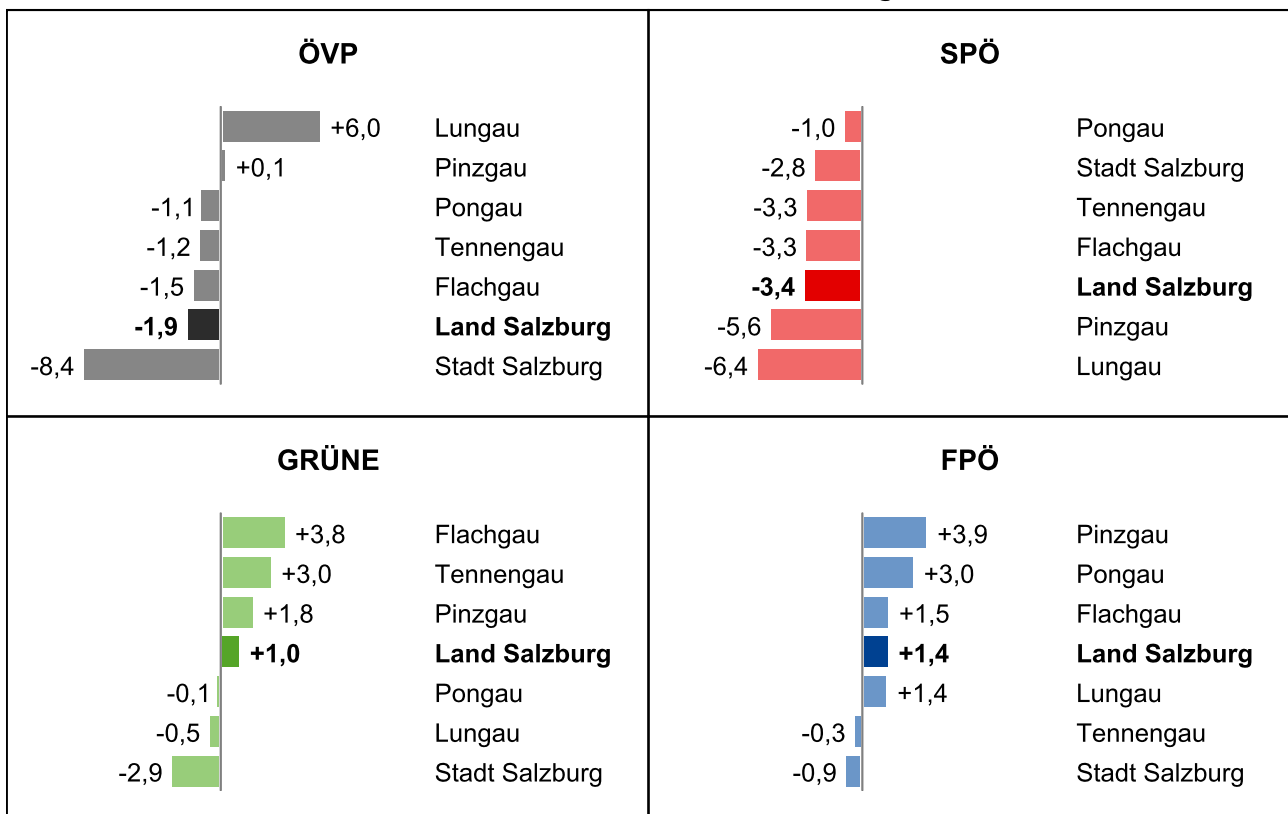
ÖVP

+6,0 Lungau
+0,1 Pinzgau
-1,1 Pongau
-1,2 Tennengau
-1,5 Flachgau
**-1,9** **Land Salzburg**
-8,4 Stadt Salzburg

SPÖ

-1,0 Pongau
-2,8 Stadt Salzburg
-3,3 Tennengau
-3,3 Flachgau
**-3,4** **Land Salzburg**
-5,6 Pinzgau
-6,4 Lungau

GRÜNE

+3,8 Flachgau
+3,0 Tennengau
+1,8 Pinzgau
**+1,0** **Land Salzburg**
-0,1 Pongau
-0,5 Lungau
-2,9 Stadt Salzburg

FPÖ

+3,9 Pinzgau
+3,0 Pongau
+1,5 Flachgau
**+1,4** **Land Salzburg**
+1,4 Lungau
-0,3 Tennengau
-0,9 Stadt Salzburg